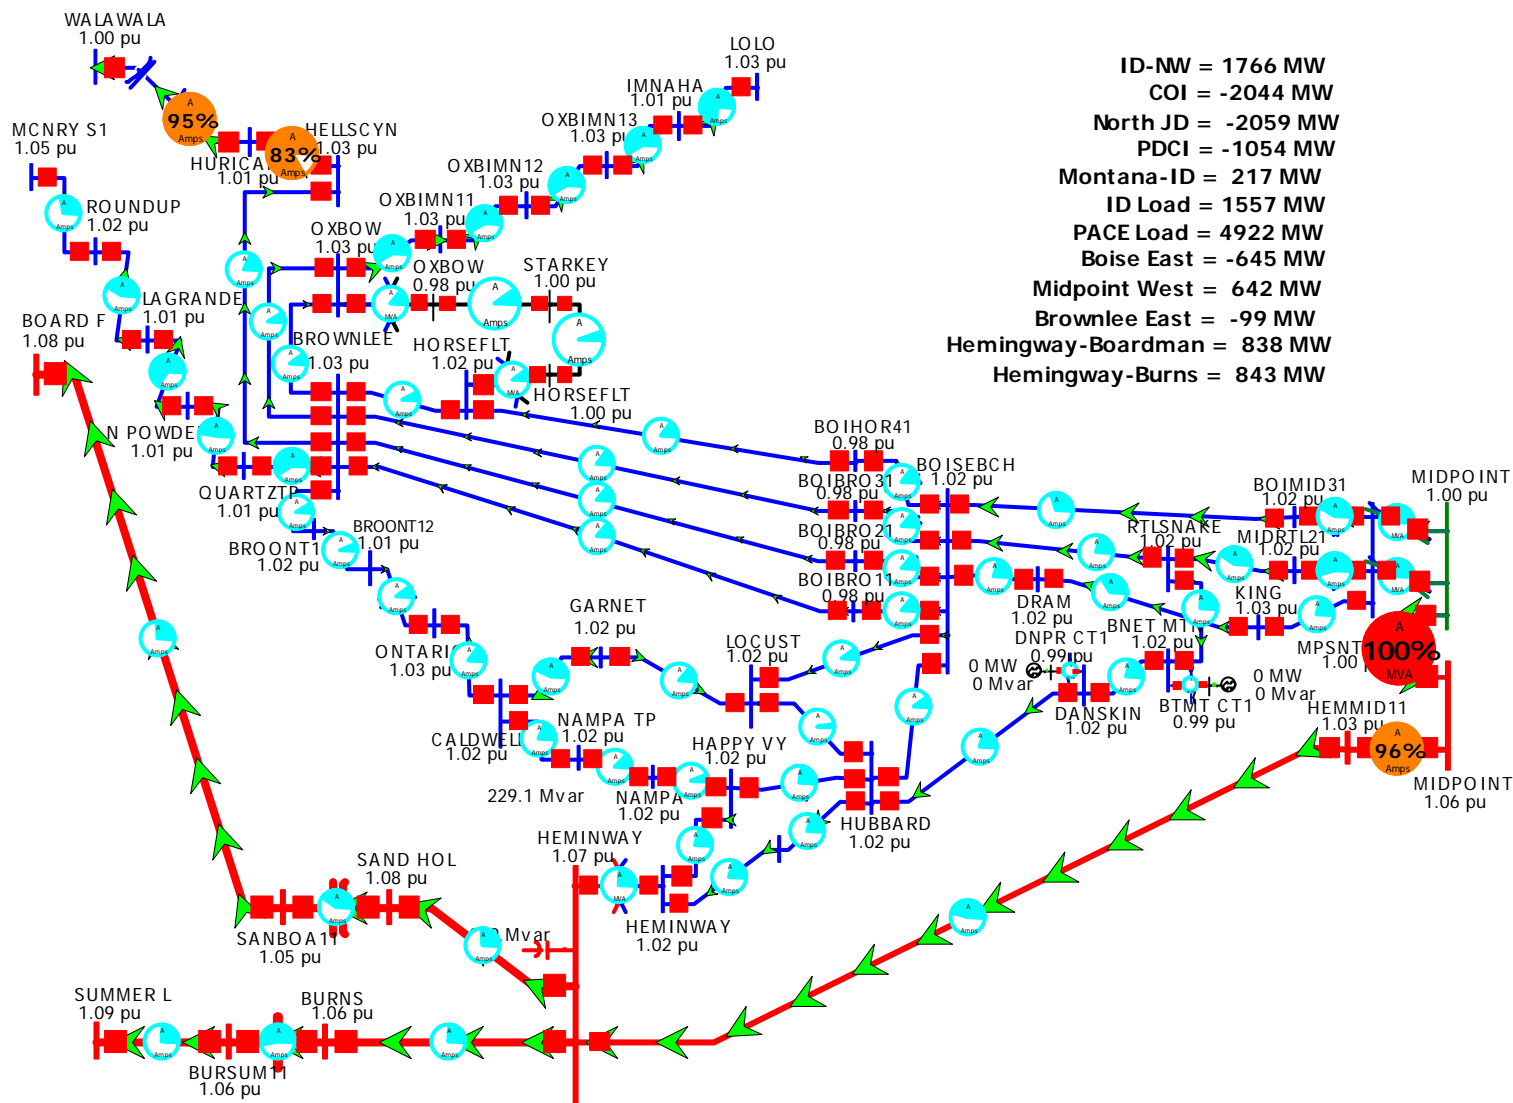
WALAWALA
1.00 pu

LOLO
1.03 pu

IMNAHA
1.01 pu

OXBIMN13
1.03 pu

95%

HELLSCYN
83%
1.03 pu

HURICA
1.01 pu

MCNRY S1
1.05 pu

OXBIMN12
1.03 pu

ROUNDUP
1.02 pu

OXBIMN11
1.03 pu

OXBOW
1.03 pu

OXBOW
0.98 pu

STARKEY
1.00 pu

LAGRANDE
1.01 pu

BOARD F
1.08 pu

BROWNLEE
1.03 pu

HORSEFLT
1.02 pu

HORSEFLT
1.00 pu

N POWDE
1.01 pu

QUARTZTP
1.01 pu

BROONT12
1.01 pu

BROONT1
1.02 pu

ID-NW = 1766 MW
COI = -2044 MW
North JD = -2059 MW
PDCI = -1054 MW
Montana-ID = 217 MW
ID Load = 1557 MW
PACE Load = 4922 MW
Boise East = -645 MW
Midpoint West = 642 MW
Brownlee East = -99 MW
Hemingway-Boardman = 838 MW
Hemingway-Burns = 843 MW

BOIHOR41
0.98 pu

BOISEBCH
1.02 pu

BOIBRO31
0.98 pu

BOIBRO21
0.98 pu

BOIBRO11
0.98 pu

BOIMID31
1.02 pu

MIDPOINT
1.00 pu

RTLSNAKE
1.02 pu

MIDRTL21
1.02 pu

KING
1.03 pu

DRAM
1.02 pu

DNPR CT1
0.99 pu

BNET MT
1.02 pu

MPSNT
1.00

100%

0 MW
0 Mvar

0 MW
0 Mvar

DANSKIN
1.02 pu

BTMT CT1
0.99 pu

HEMMID11
1.03 pu

96%

MIDPOINT
1.06 pu

GARNET
1.02 pu

LOCUST
1.02 pu

ONTARI
1.03 pu

NAMPA TP
1.02 pu

CALDWELL
1.02 pu

HAPPY VY
1.02 pu

NAMPA
1.02 pu

229.1 Mvar

HUBBARD
1.02 pu

HEMINWAY
1.07 pu

HEMINWAY
1.02 pu

SAND HOL
1.08 pu

SANBOA11
1.05 pu

Mvar

SUMMER L
1.09 pu

BURNS
1.06 pu

BURSUM11
1.06 pu